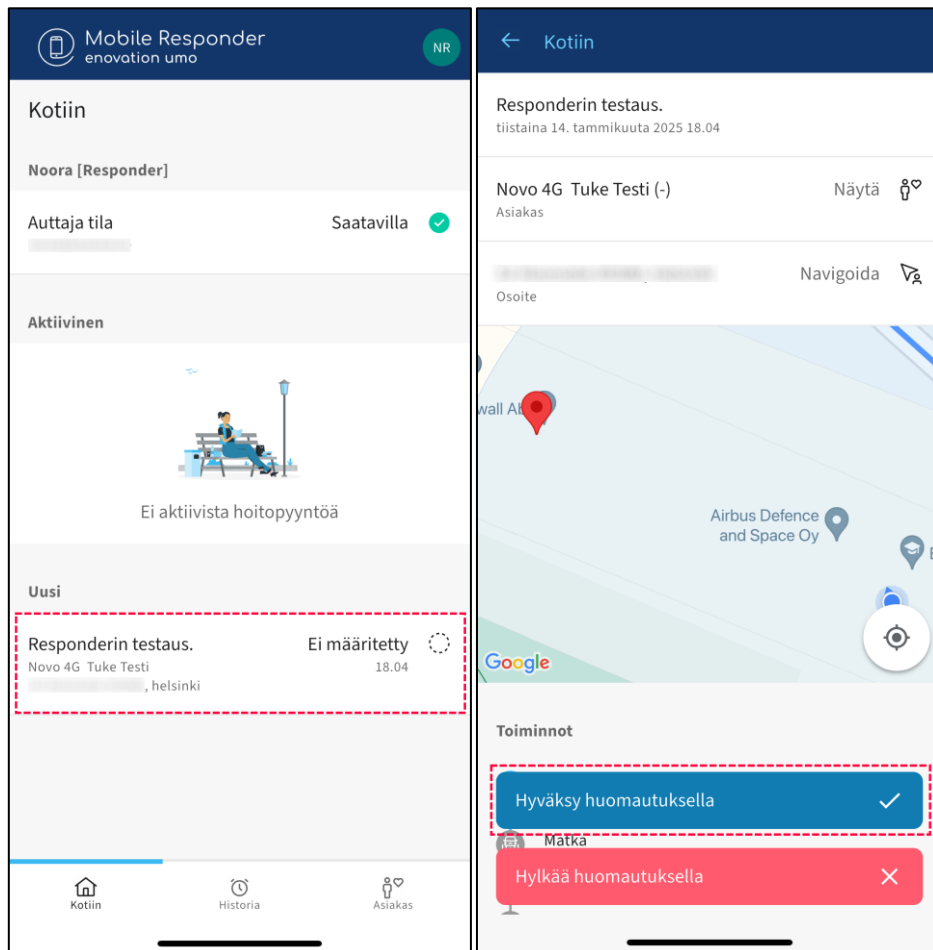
Mobile Responder
enovation umo
NR

Kotiin

Noora [Responder]

Auttaja tila
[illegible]
Saatavilla

Aktiivinen

Ei aktiivista hoitopyyntöä

Uusi

Responderin testaus.
Novo 4G Tuke Testi
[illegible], helsinki
Ei määritetty
18.04

Kotiin
Historia
Asiakas

Kotiin

Responderin testaus.
tiistaina 14. tammikuuta 2025 18.04

Novo 4G Tuke Testi (-)
Asiakas
Näytä

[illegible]
Osoite
Navigoida

wall A
Airbus Defence and Space Oy
Google

Toiminnot

Hyväksy huomautuksella
Matka
Hylkää huomautuksella